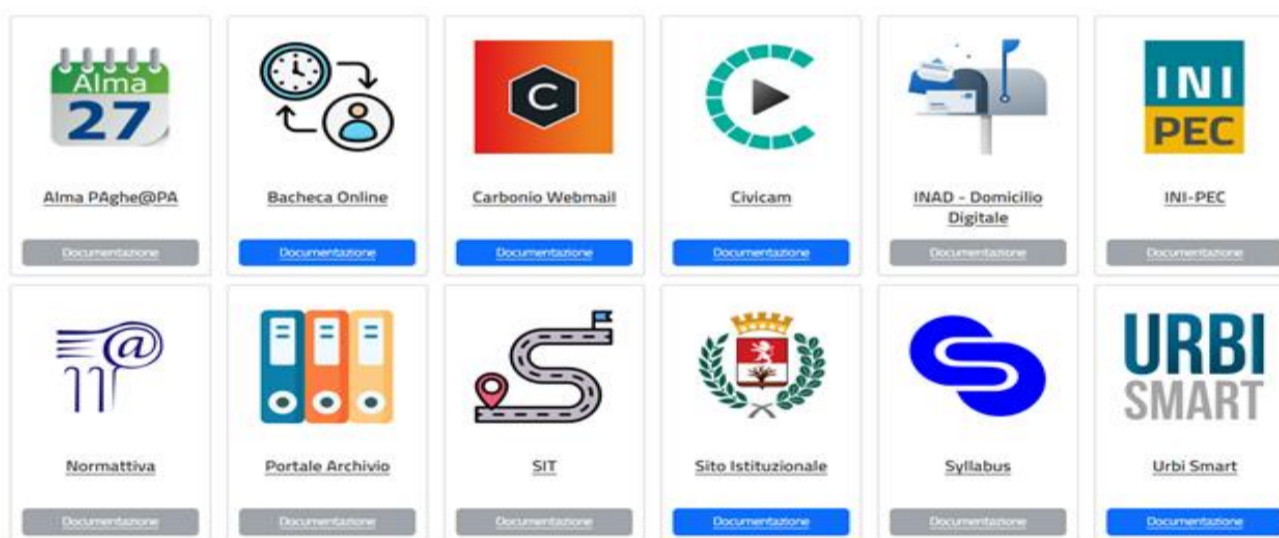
Alma
27
Alma PAghe@PA
Documentazione

Bacheca Online
Documentazione

C
Carbonio Webmail
Documentazione

Civicam
Documentazione

INAD - Domicilio Digitale
Documentazione

INI
PEC
INI-PEC
Documentazione

Normattiva
Documentazione

Portale Archivio
Documentazione

SIT
Documentazione

Sito Istituzionale
Documentazione

Syllabus
Documentazione

URBI
SMART
Urbi Smart
Documentazione